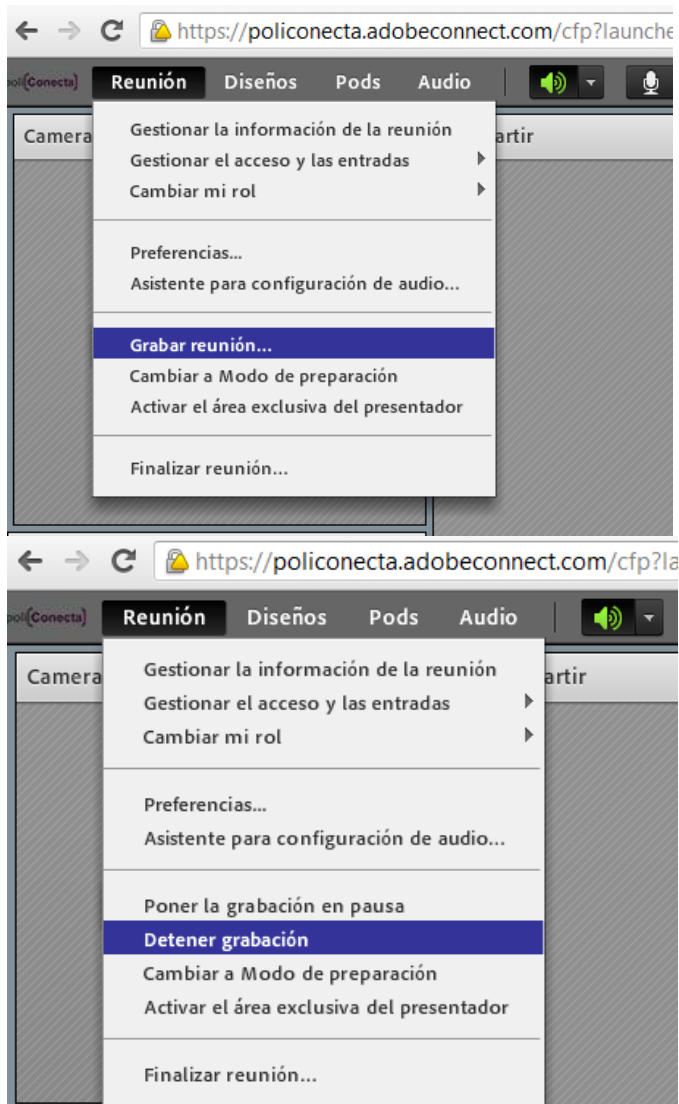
https://policonecta.adobeconnect.com/cfp?launche

poli[Conecta] Reunión Diseños Pods Audio

Camera

artir

Gestionar la información de la reunión
Gestionar el acceso y las entradas
Cambiar mi rol

Preferencias...
Asistente para configuración de audio...

Grabar reunión...
Cambiar a Modo de preparación
Activar el área exclusiva del presentador

Finalizar reunión...

https://policonecta.adobeconnect.com/cfp?la

poli[Conecta] Reunión Diseños Pods Audio

Camera

artir

Gestionar la información de la reunión
Gestionar el acceso y las entradas
Cambiar mi rol

Preferencias...
Asistente para configuración de audio...

Poner la grabación en pausa
Detener grabación
Cambiar a Modo de preparación
Activar el área exclusiva del presentador

Finalizar reunión...